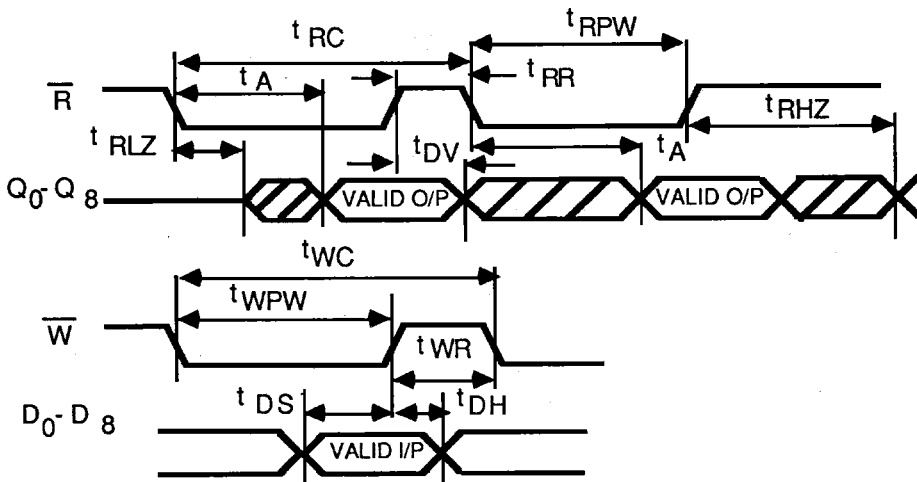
$t_{RC}$
$t_{RPW}$
$t_{A}$
$t_{RR}$
$\overline{R}$
$t_{RHZ}$
$t_{RLZ}$
$t_{DV}$
$t_{A}$
$Q_0$- $Q_8$
VALID O/P
VALID O/P
$t_{WC}$
$t_{WPW}$
$\overline{W}$
$t_{WR}$
$t_{DS}$
$t_{DH}$
$D_0$- $D_8$
VALID I/P